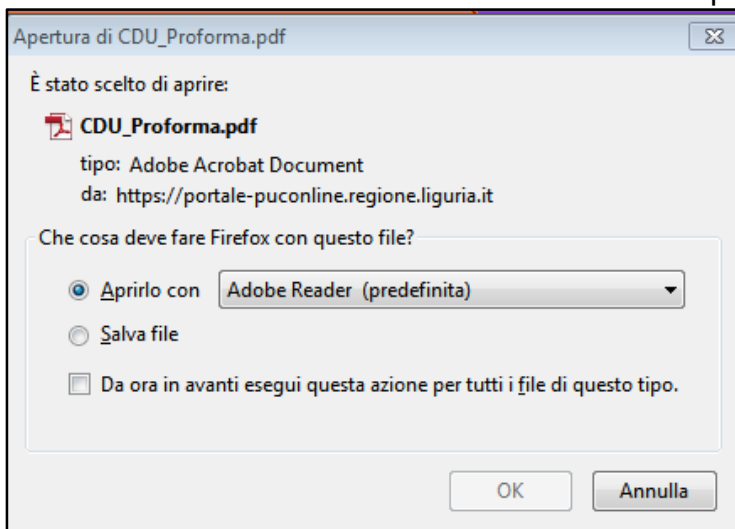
Apertura di CDU_Proforma.pdf

È stato scelto di aprire:

CDU_Proforma.pdf

tipo: Adobe Acrobat Document

da: https://portale-puconline.regione.liguria.it

Che cosa deve fare Firefox con questo file?

Aprirlo con Adobe Reader (predefinita)

Salva file

Da ora in avanti esegui questa azione per tutti i file di questo tipo.

OK

Annulla